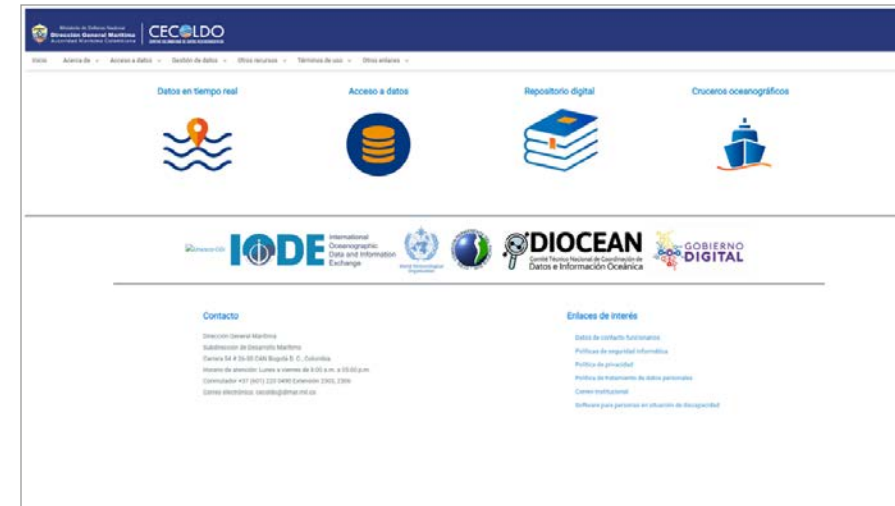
Ministerio de Defensa Nacional
Dirección General Marítima
Autoridad Marítima Colombiana

CECOLDO
CENTRO COLOMBIANO DE DATOS OCEANOGRÁFICOS

Inicio Acerca de Acceso a datos Gestión de datos Otros recursos Términos de uso Otros enlaces

Datos en tiempo real

Acceso a datos

Repositorio digital

Cruceros oceanográficos

Unesco-COI

IODE International Oceanographic Data and Information Exchange

World Meteorological Organization

DIOCEAN Comité Técnico Nacional de Coordinación de Datos e Información Oceánica

GOBIERNO DIGITAL

Contacto

Dirección General Marítima
Subdirección de Desarrollo Marítimo
Carrera 54 # 26-50 CAN Bogotá D. C., Colombia
Horario de atención: Lunes a viernes de 8:00 a.m. a 05:00 p.m.
Conmutador +57 (601) 220 0490 Extensión 2303, 2306
Correo electrónico: cecoldo@dimar.mil.co

Enlaces de interés

Datos de contacto funcionarios
Políticas de seguridad informática
Política de privacidad
Política de tratamiento de datos personales
Correo institucional
Software para personas en situación de discapacidad